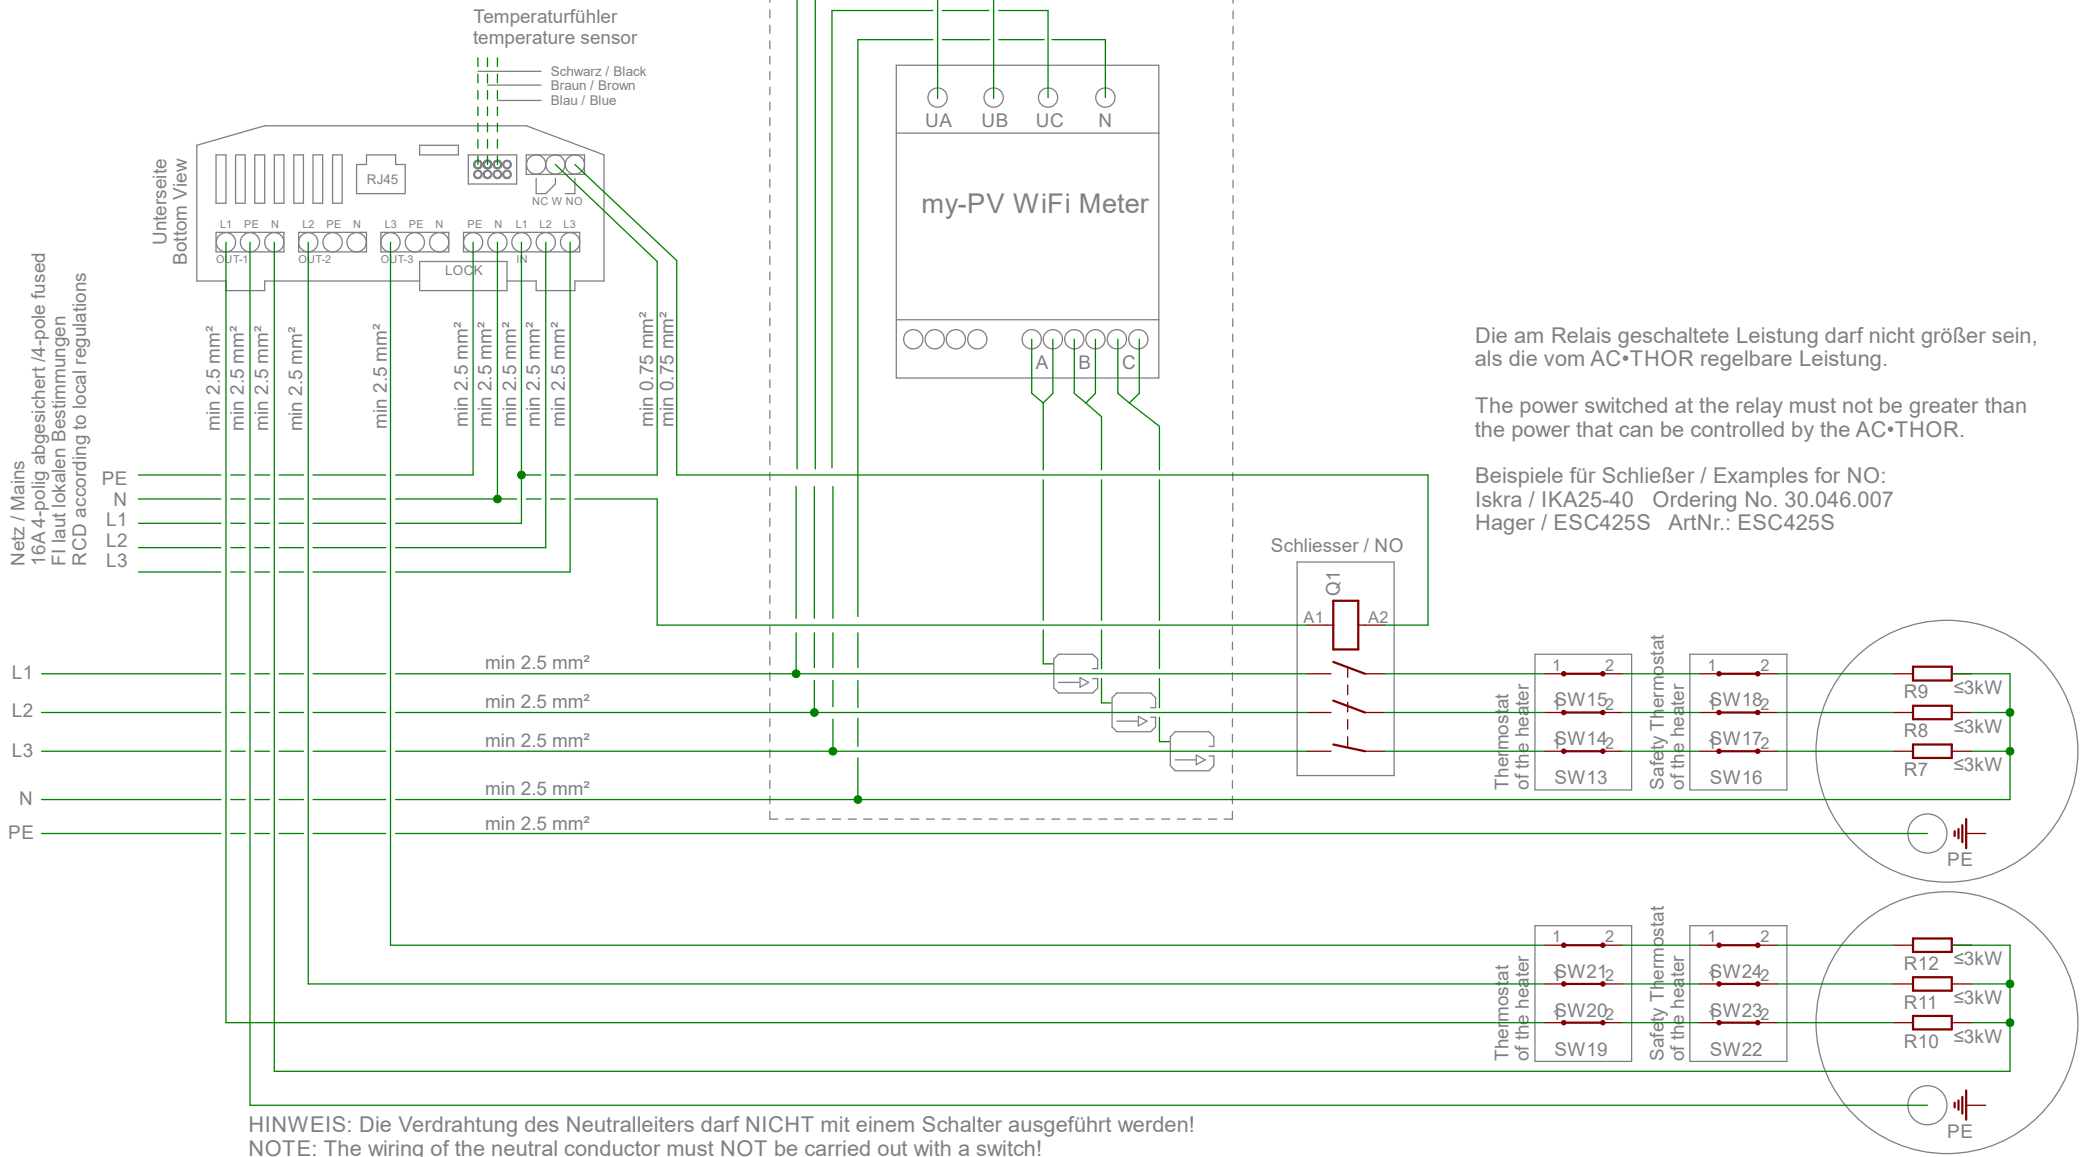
Temperaturfühler
temperature sensor

Schwarz / Black
Braun / Brown
Blau / Blue

Unterseite
Bottom View

RJ45

NC W NO

L1 PE N L2 PE N L3 PE N PE N L1 L2 L3

OUT-1 OUT-2 OUT-3 IN

LOCK

UA UB UC N

my-PV WiFi Meter

A B C

Netz / Mains
16A 4-polig abgesichert /4-pole fused
FI laut lokalen Bestimmungen
RCD according to local regulations

min 2.5 mm² min 2.5 mm² min 2.5 mm² min 2.5 mm² min 2.5 mm² min 2.5 mm² min 2.5 mm² min 2.5 mm² min 2.5 mm² min 2.5 mm² min 0.75 mm² min 0.75 mm²

PE
N
L1
L2
L3

Die am Relais geschaltete Leistung darf nicht größer sein, als die vom AC•THOR regelbare Leistung.

The power switched at the relay must not be greater than the power that can be controlled by the AC•THOR.

Beispiele für Schließer / Examples for NO:
Iskra / IKA25-40 Ordering No. 30.046.007
Hager / ESC425S ArtNr.: ESC425S

Schliesser / NO

Q1

A1 A2

L1 min 2.5 mm²
L2 min 2.5 mm²
L3 min 2.5 mm²
N min 2.5 mm²
PE min 2.5 mm²

Thermostat of the heater

SW15 SW14 SW13

Safety Thermostat of the heater

SW18 SW17 SW16

R9 ≤3kW
R8 ≤3kW
R7 ≤3kW

PE

Thermostat of the heater

SW21 SW20 SW19

Safety Thermostat of the heater

SW24 SW23 SW22

R12 ≤3kW
R11 ≤3kW
R10 ≤3kW

PE

HINWEIS: Die Verdrahtung des Neutralleiters darf NICHT mit einem Schalter ausgeführt werden!
NOTE: The wiring of the neutral conductor must NOT be carried out with a switch!